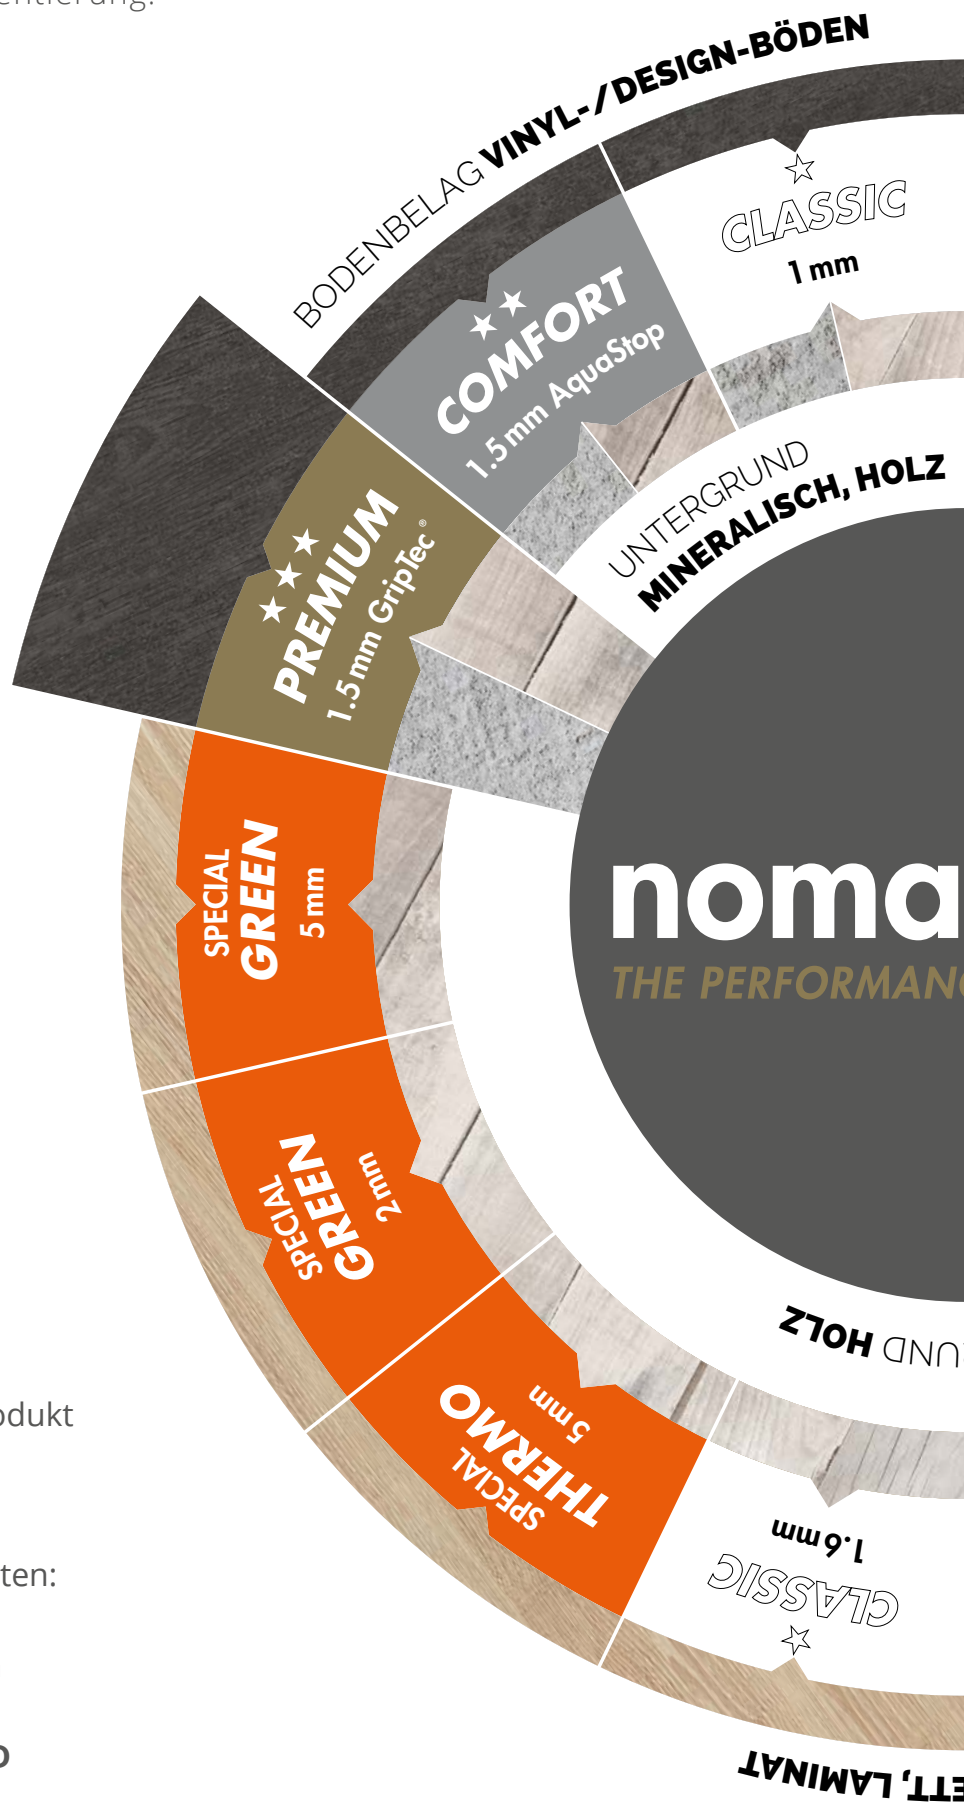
ntierung.

BODENBELAG VINYL-/DESIGN-BÖDEN

☆ CLASSIC 1 mm

★★ COMFORT 1.5 mm AquaStop

★★★ PREMIUM 1.5 mm GripTec®

UNTERGRUND MINERALISCH, HOLZ

noma

THE PERFORMANC

SPECIAL GREEN 5 mm

SPECIAL GREEN 2 mm

SPECIAL THERMO 5 mm

UND HOLZ

1.6 mm CLASSIC ☆

ETT, LAMINAT

odukt

ten:

o